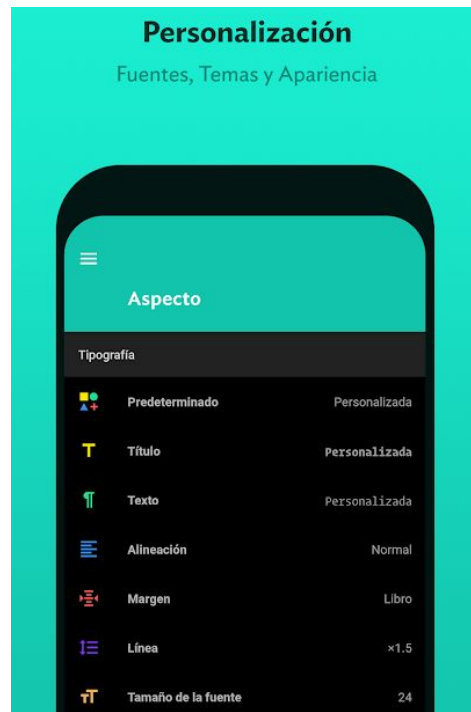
Personalización

Fuentes, Temas y Apariencia

Aspecto

Tipografía

Predeterminado Personalizada

Título Personalizada

Texto Personalizada

Alineación Normal

Margen Libro

Línea ×1.5

Tamaño de la fuente 24